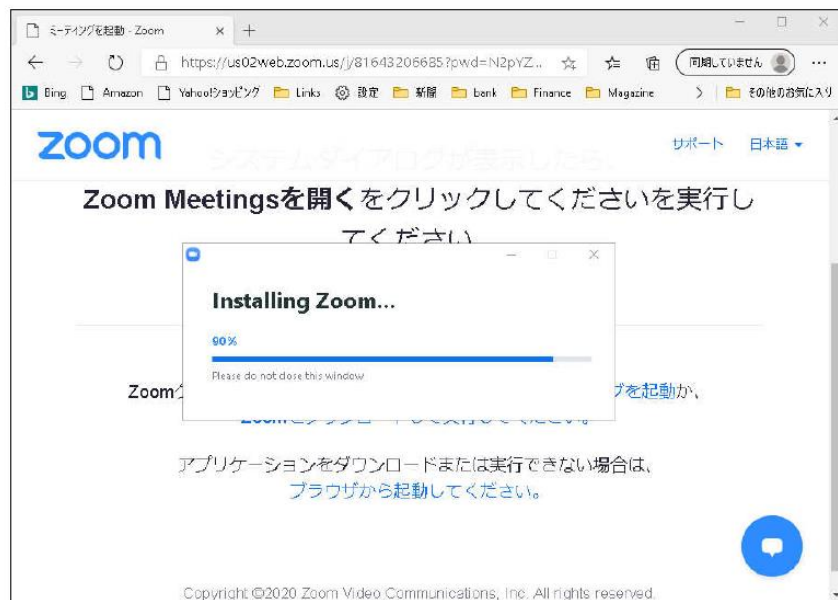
ミーティングを起動 - Zoom × +

https://us02web.zoom.us/j/81643206685?pwd=N2pYZ... 同期していません ...

Bing Amazon Yahoo!ショッピング Links 設定 新聞 bank Finance Magazine その他のお気に入り

zoom システムダイアログが表示したら、 サポート 日本語 ▾

Zoom Meetingsを開くをクリックしてくださいを実行してください

Installing Zoom...

90%

Please do not close this window

Zoom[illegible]グを起動か、

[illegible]

アプリケーションをダウンロードまたは実行できない場合は、ブラウザから起動してください。

Copyright ©2020 Zoom Video Communications, Inc. All rights reserved.